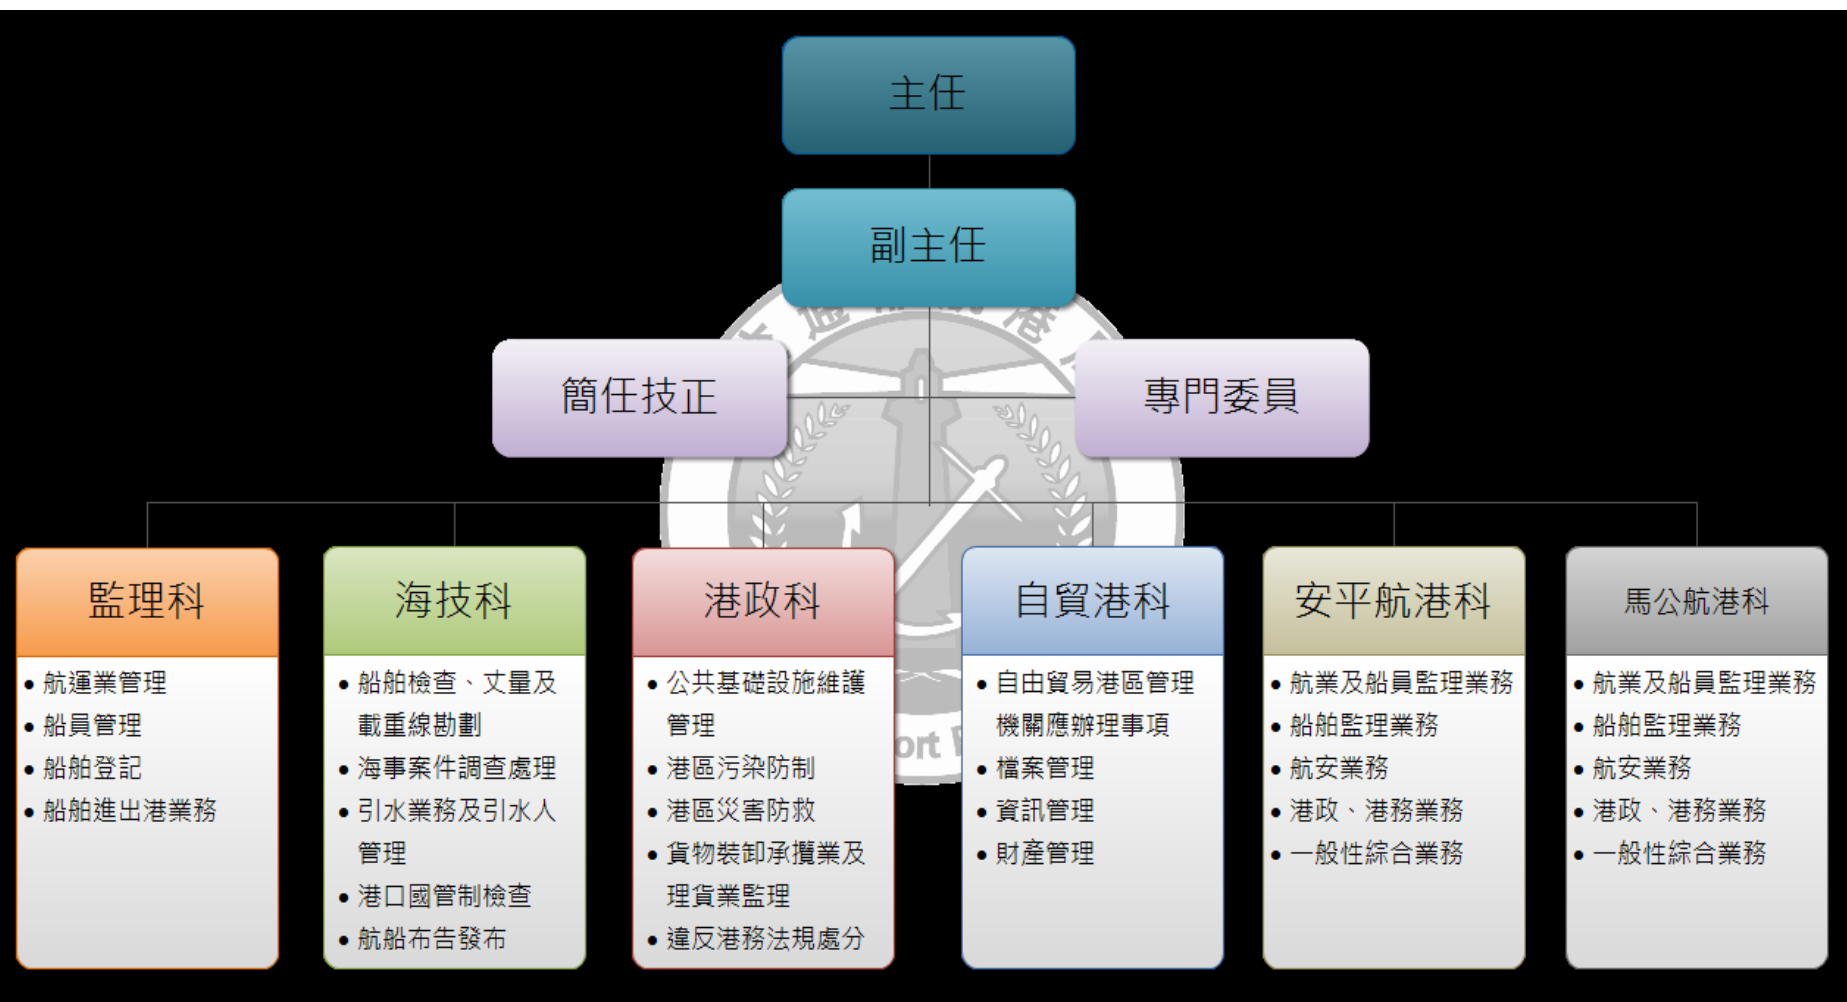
主任

副主任

簡任技正

專門委員

監理科
• 航運業管理
• 船員管理
• 船舶登記
• 船舶進出港業務

海技科
• 船舶檢查、丈量及載重線勘劃
• 海事案件調查處理
• 引水業務及引水人管理
• 港口國管制檢查
• 航船布告發布

港政科
• 公共基礎設施維護管理
• 港區污染防制
• 港區災害防救
• 貨物裝卸承攬業及理貨業監理
• 違反港務法規處分

自貿港科
• 自由貿易港區管理機關應辦理事項
• 檔案管理
• 資訊管理
• 財產管理

安平航港科
• 航業及船員監理業務
• 船舶監理業務
• 航安業務
• 港政、港務業務
• 一般性綜合業務

馬公航港科
• 航業及船員監理業務
• 船舶監理業務
• 航安業務
• 港政、港務業務
• 一般性綜合業務